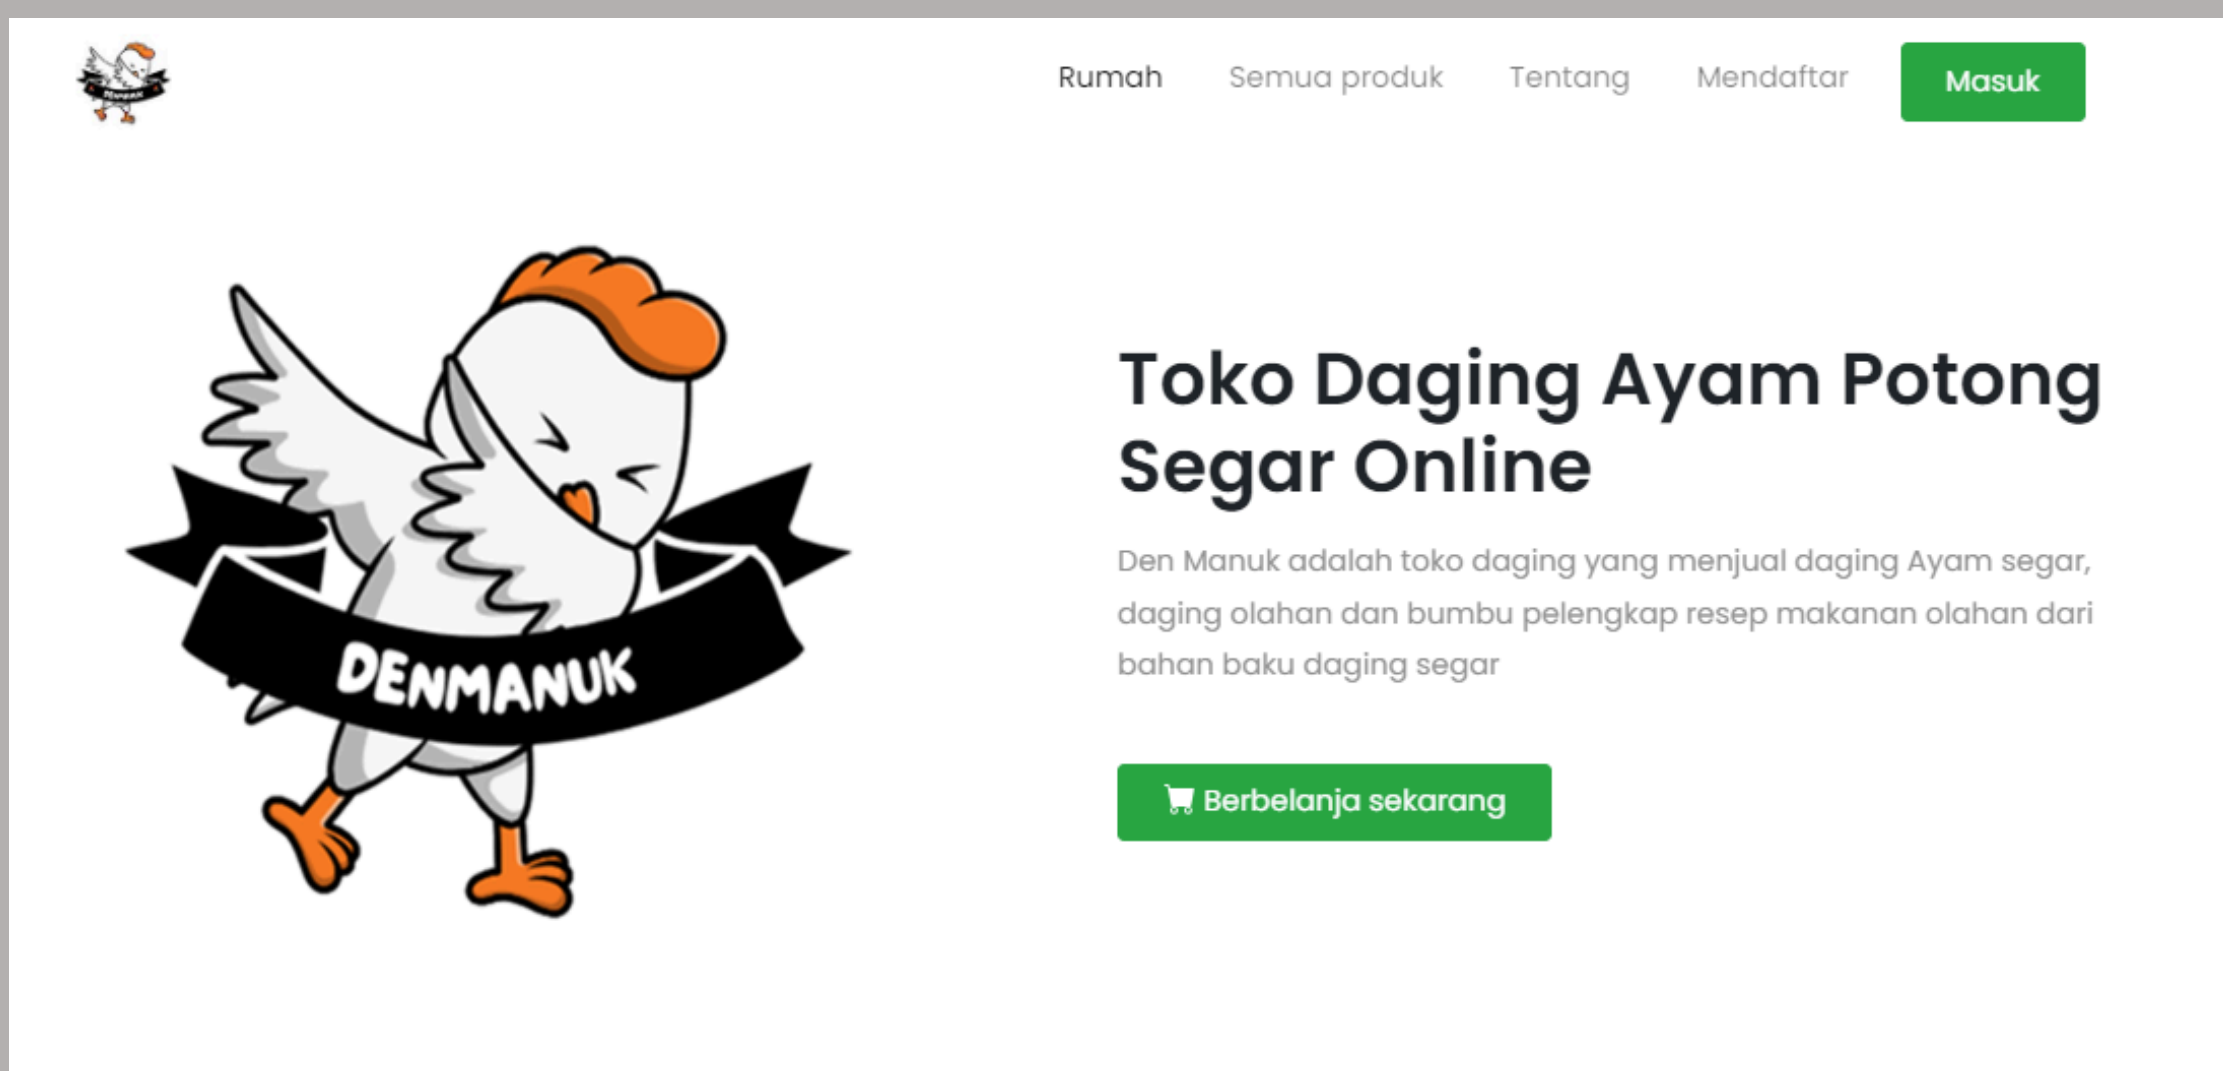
Rumah Semua produk Tentang Mendaftar Masuk

DENMANUK

Toko Daging Ayam Potong Segar Online

Den Manuk adalah toko daging yang menjual daging Ayam segar, daging olahan dan bumbu pelengkap resep makanan olahan dari bahan baku daging segar

Berbelanja sekarang